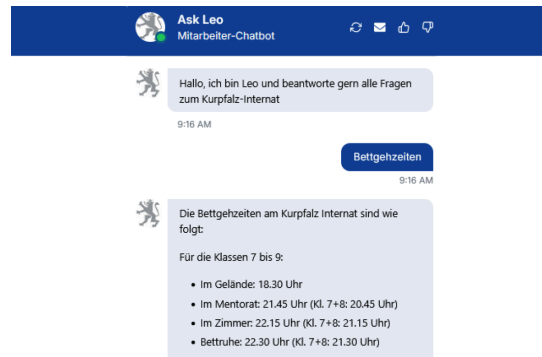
Ask Leo
Mitarbeiter-Chatbot

Hallo, ich bin Leo und beantworte gern alle Fragen zum Kurpfalz-Internat

9:16 AM

Bettgehzeiten

9:16 AM

Die Bettgehzeiten am Kurpfalz Internat sind wie folgt:

Für die Klassen 7 bis 9:

- Im Gelände: 18.30 Uhr
- Im Mentorat: 21.45 Uhr (Kl. 7+8: 20.45 Uhr)
- Im Zimmer: 22.15 Uhr (Kl. 7+8: 21.15 Uhr)
- Bettruhe: 22.30 Uhr (Kl. 7+8: 21.30 Uhr)